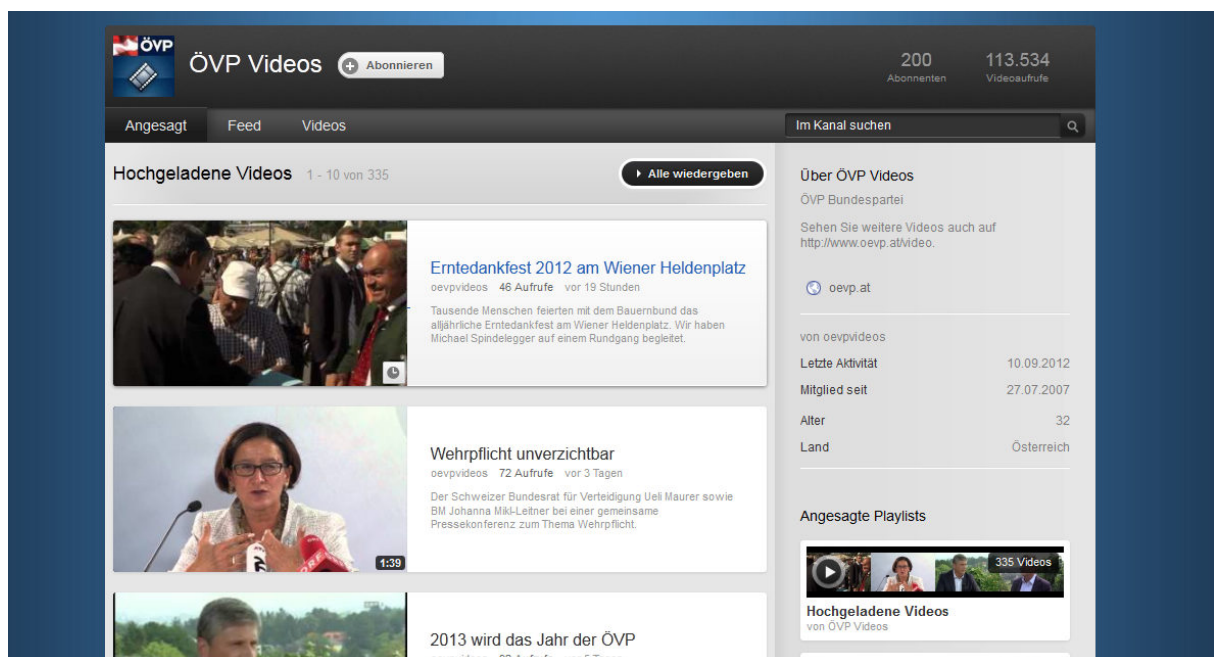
ÖVP

ÖVP Videos Abonnieren

200 Abonnenten

113.534 Videoaufrufe

Angesagt Feed Videos

Im Kanal suchen

Hochgeladene Videos 1 - 10 von 335

Alle wiedergeben

Erntedankfest 2012 am Wiener Heldenplatz

oevpvideos 46 Aufrufe vor 19 Stunden

Tausende Menschen feierten mit dem Bauernbund das alljährliche Erntedankfest am Wiener Heldenplatz. Wir haben Michael Spindelegger auf einem Rundgang begleitet.

Wehrpflicht unverzichtbar

oevpvideos 72 Aufrufe vor 3 Tagen

Der Schweizer Bundesrat für Verteidigung Ueli Maurer sowie BM Johanna Mikl-Leitner bei einer gemeinsame Pressekonferenz zum Thema Wehrpflicht.

1:39

2013 wird das Jahr der ÖVP

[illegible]

Über ÖVP Videos

ÖVP Bundespartei

Sehen Sie weitere Videos auch auf http://www.oevp.at/video.

oevp.at

von oevpvideos

| Letzte Aktivität | 10.09.2012 |
|---|---|
| Mitglied seit | 27.07.2007 |
| Alter | 32 |
| Land | Österreich |

Angesagte Playlists

335 Videos

Hochgeladene Videos

von ÖVP Videos